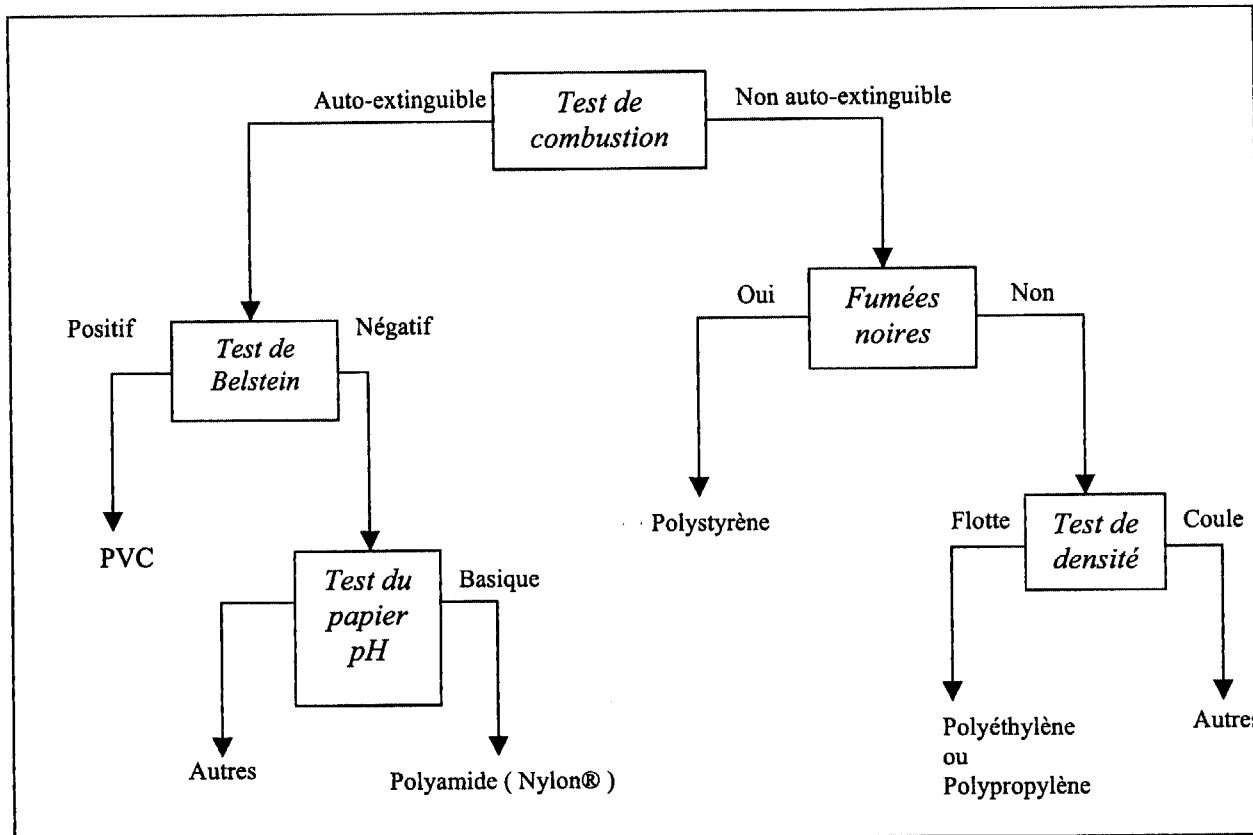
Auto-extinguible
Test de combustion
Non auto-extinguible

Positif
Test de Belstein
Négatif

Oui
Fumées noires
Non

PVC

Test du papier pH
Basique

Polystyrène

Flotte
Test de densité
Coule

Autres
Polyamide ( Nylon® )

Polyéthylène ou Polypropylène
Autres